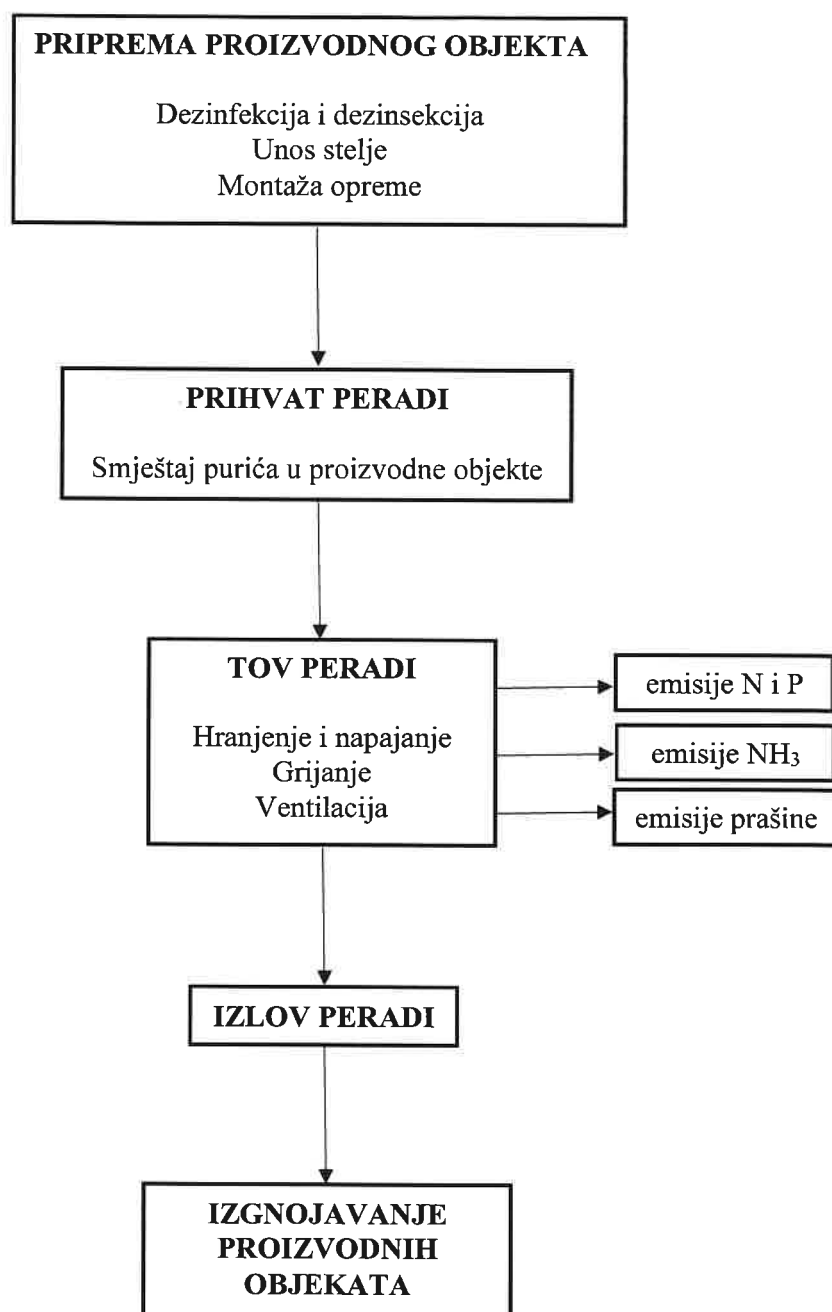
PRIPREMA PROIZVODNOG OBJEKTA

Dezinfekcija i dezinsekcija
Unos stelje
Montaža opreme

PRIHVAT PERADI

Smještaj purića u proizvodne objekte

TOV PERADI

Hranjenje i napajanje
Grijanje
Ventilacija

emisije N i P

emisije $NH_3$

emisije prašine

IZLOV PERADI

IZGNOJAVANJE PROIZVODNIH OBJEKATA